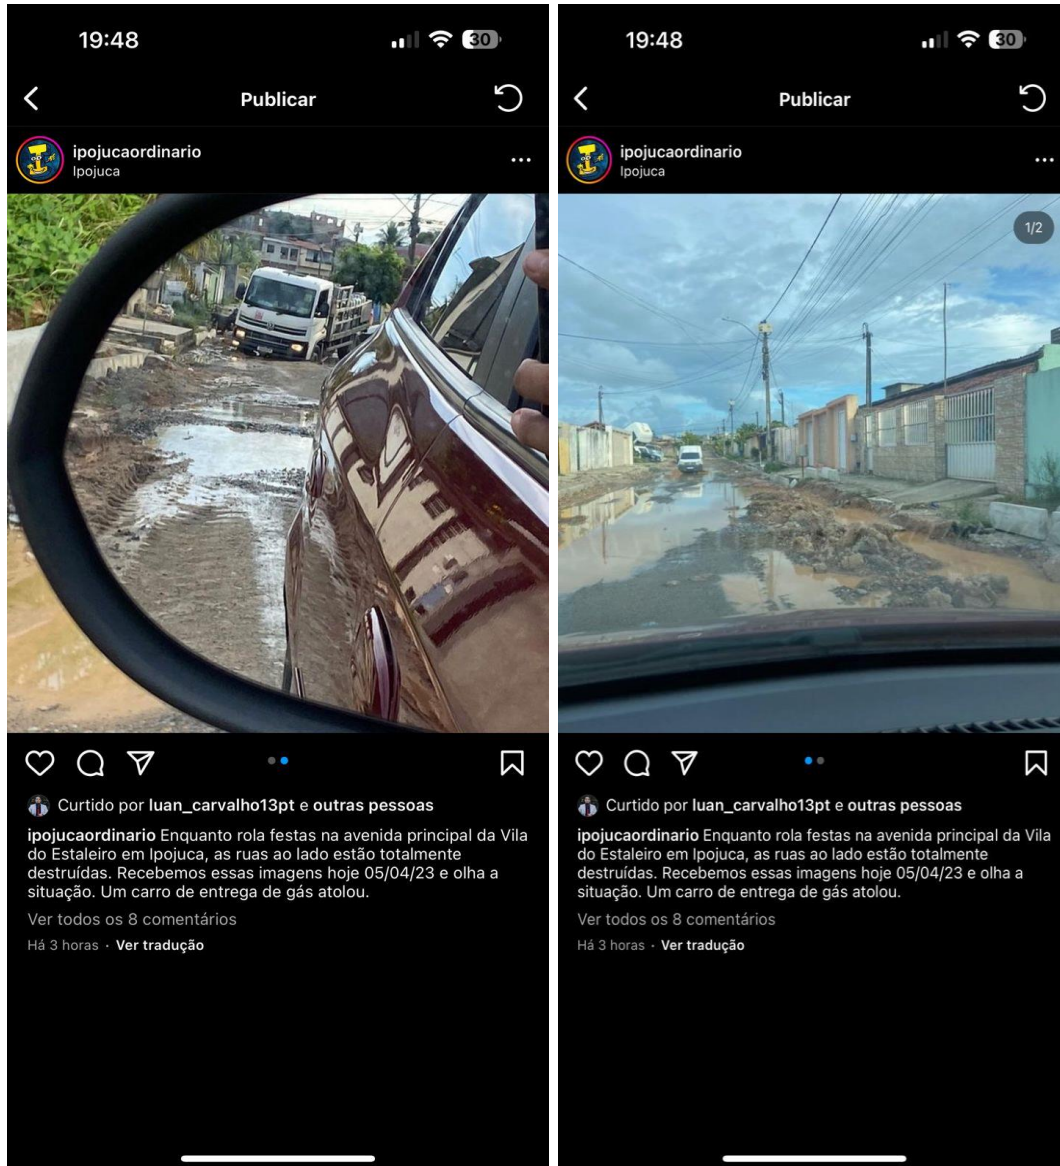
19:48

30

Publicar

ipojucaordinario
Ipojuca

Curtido por luan_carvalho13pt e outras pessoas

ipojucaordinario Enquanto rola festas na avenida principal da Vila do Estaleiro em Ipojuca, as ruas ao lado estão totalmente destruídas. Recebemos essas imagens hoje 05/04/23 e olha a situação. Um carro de entrega de gás atolou.

Ver todos os 8 comentários

Há 3 horas · Ver tradução

19:48

30

Publicar

ipojucaordinario
Ipojuca

1/2

Curtido por luan_carvalho13pt e outras pessoas

ipojucaordinario Enquanto rola festas na avenida principal da Vila do Estaleiro em Ipojuca, as ruas ao lado estão totalmente destruídas. Recebemos essas imagens hoje 05/04/23 e olha a situação. Um carro de entrega de gás atolou.

Ver todos os 8 comentários

Há 3 horas · Ver tradução